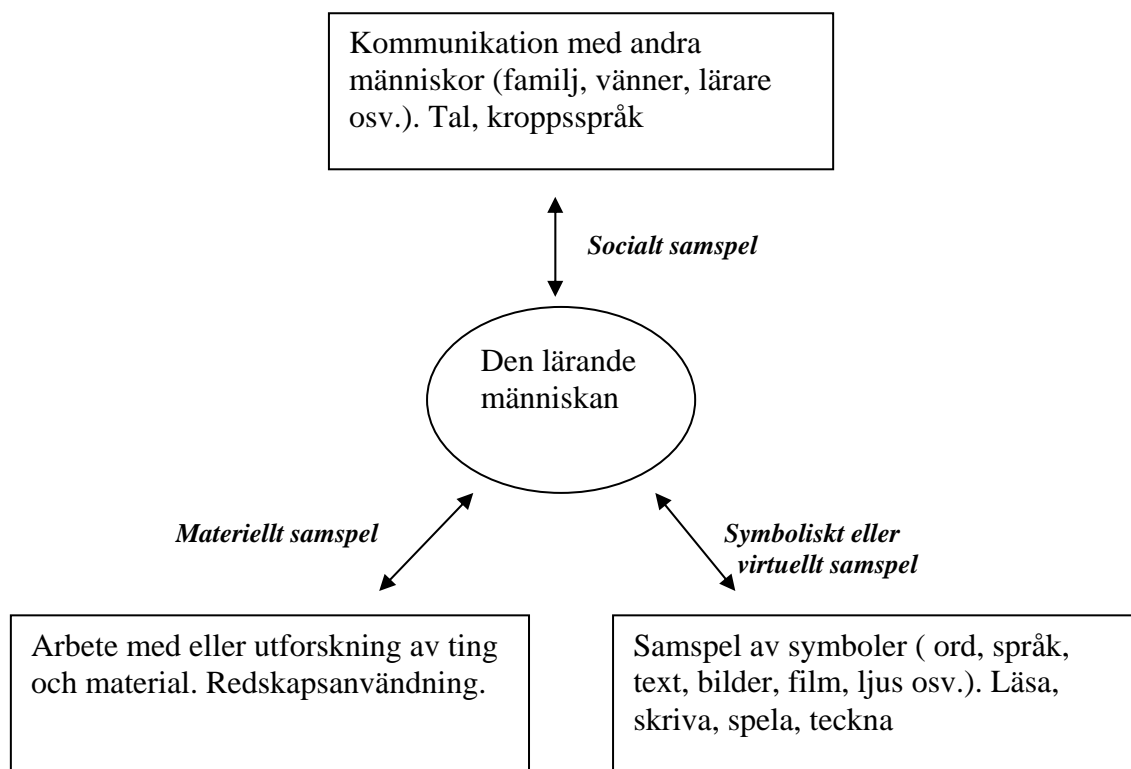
Kommunikation med andra människor (familj, vänner, lärare osv.). Tal, kroppsspråk

*Socialt samspel*

Den lärande människan

*Materiellt samspel*

*Symboliskt eller virtuellt samspel*

Arbete med eller utforskning av ting och material. Redskapsanvändning.

Samspel av symboler ( ord, språk, text, bilder, film, ljus osv.). Läsa, skriva, spela, teckna